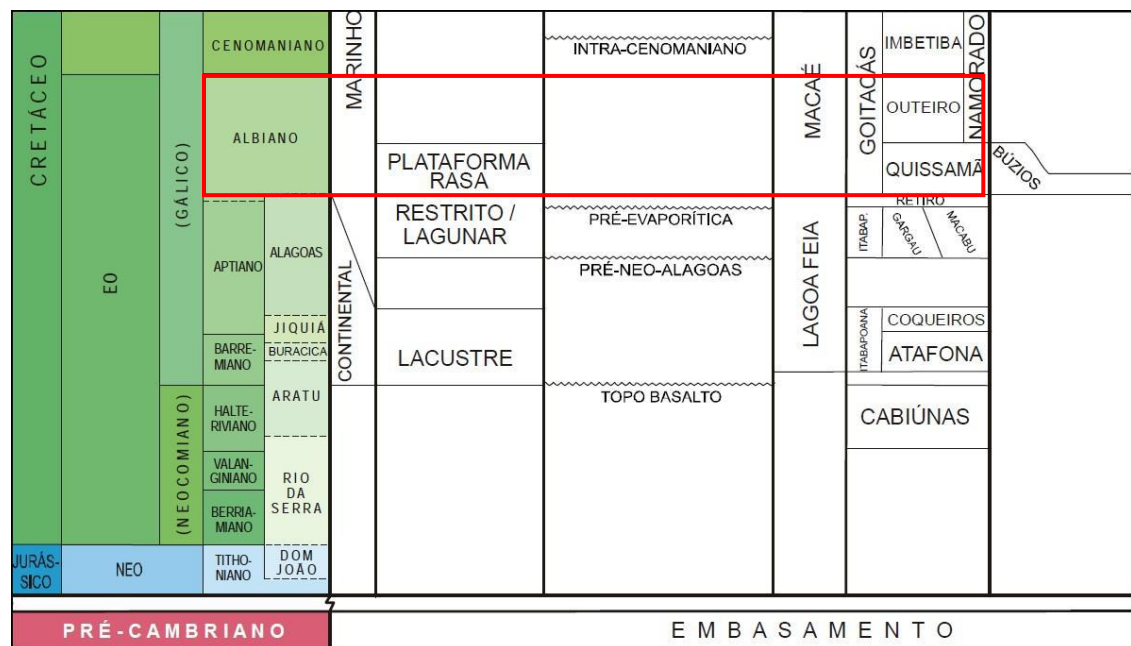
| CRETÁCEO | EO | (GÁLICO) | CENOMANIANO | | MARINHO | | INTRA-CENOMANIANO | MACAÉ | GOITACÁS | IMBETIBA | NAMORADO |
|---|---|---|---|---|---|---|---|---|---|---|---|
| | | | ALBIANO | | | PLATAFORMA RASA | | | | OUTEIRO | |
| | | | | | | | | | | QUISSAMÃ | BÚZIOS |
| | | | APTIANO | ALAGOAS | CONTINENTAL | RESTRITO / LAGUNAR | PRÉ-EVAPORÍTICA | LAGOA FEIA | RETIRO | | |
| | | | | | | | PRÉ-NEO-ALAGOAS | | ITABAP. | GARGAU | MACABU |
| | | | | JIQUIÁ | | | | | ITABAPOANA | COQUEIROS | |
| | | | BARRE-MIANO | BURACICA | | LACUSTRE | | | | ATAFONA | |
| | | (NEOCOMIANO) | HALTE-RIVIANO | ARATU | | | TOPO BASALTO | | CABIÚNAS | | |
| | | | VALAN-GINIANO | RIO DA SERRA | | | | | | | |
| | | | BERRIA-MIANO | | | | | | | | |
| JURÁS-SICO | NEO | | TITHO-NIANO | DOM JOÃO | | | | | | | |

PRÉ-CAMBRIANO

EMBASAMENTO